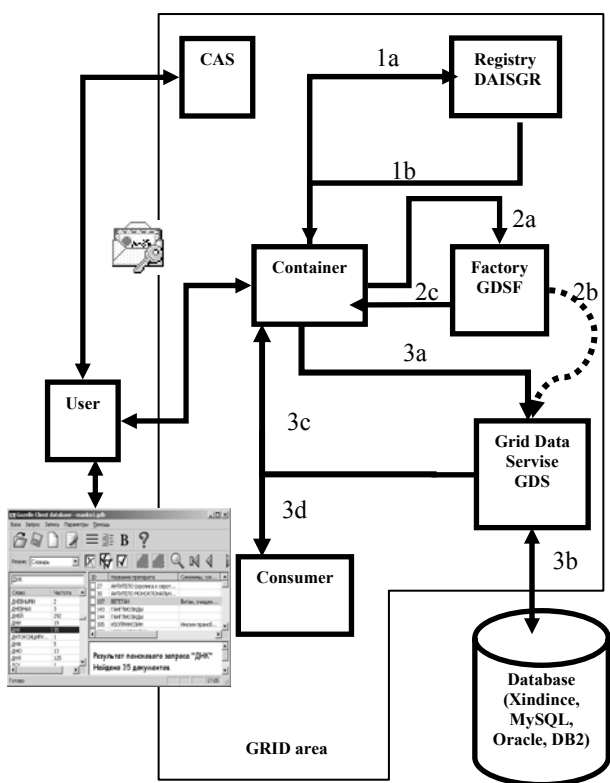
CAS

1a

Registry DAISGR

1b

2a

Container

Factory GDSF

2c

2b

3a

User

3c

Grid Data Servise GDS

3d

Consumer

3b

Результат поискового запроса "ДНК"
Найдено 35 документов

Database (Xindince, MySQL, Oracle, DB2)

GRID area